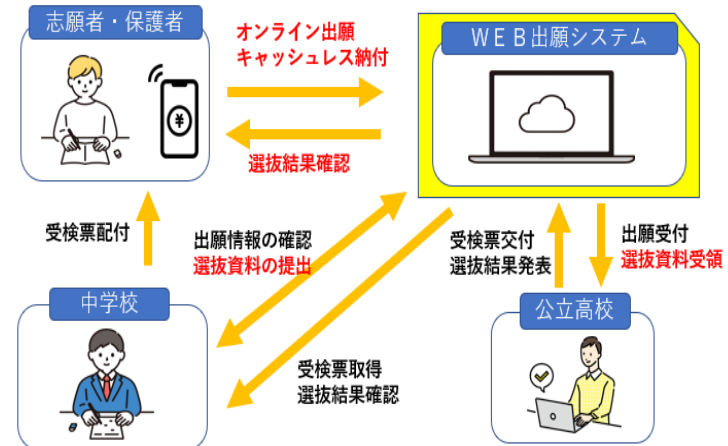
志願者・保護者

オンライン出願
キャッシュレス納付

WEB出願システム

選抜結果確認

受検票配付

出願情報の確認
選抜資料の提出

受検票交付
選抜結果発表

出願受付
選抜資料受領

中学校

公立高校

受検票取得
選抜結果確認